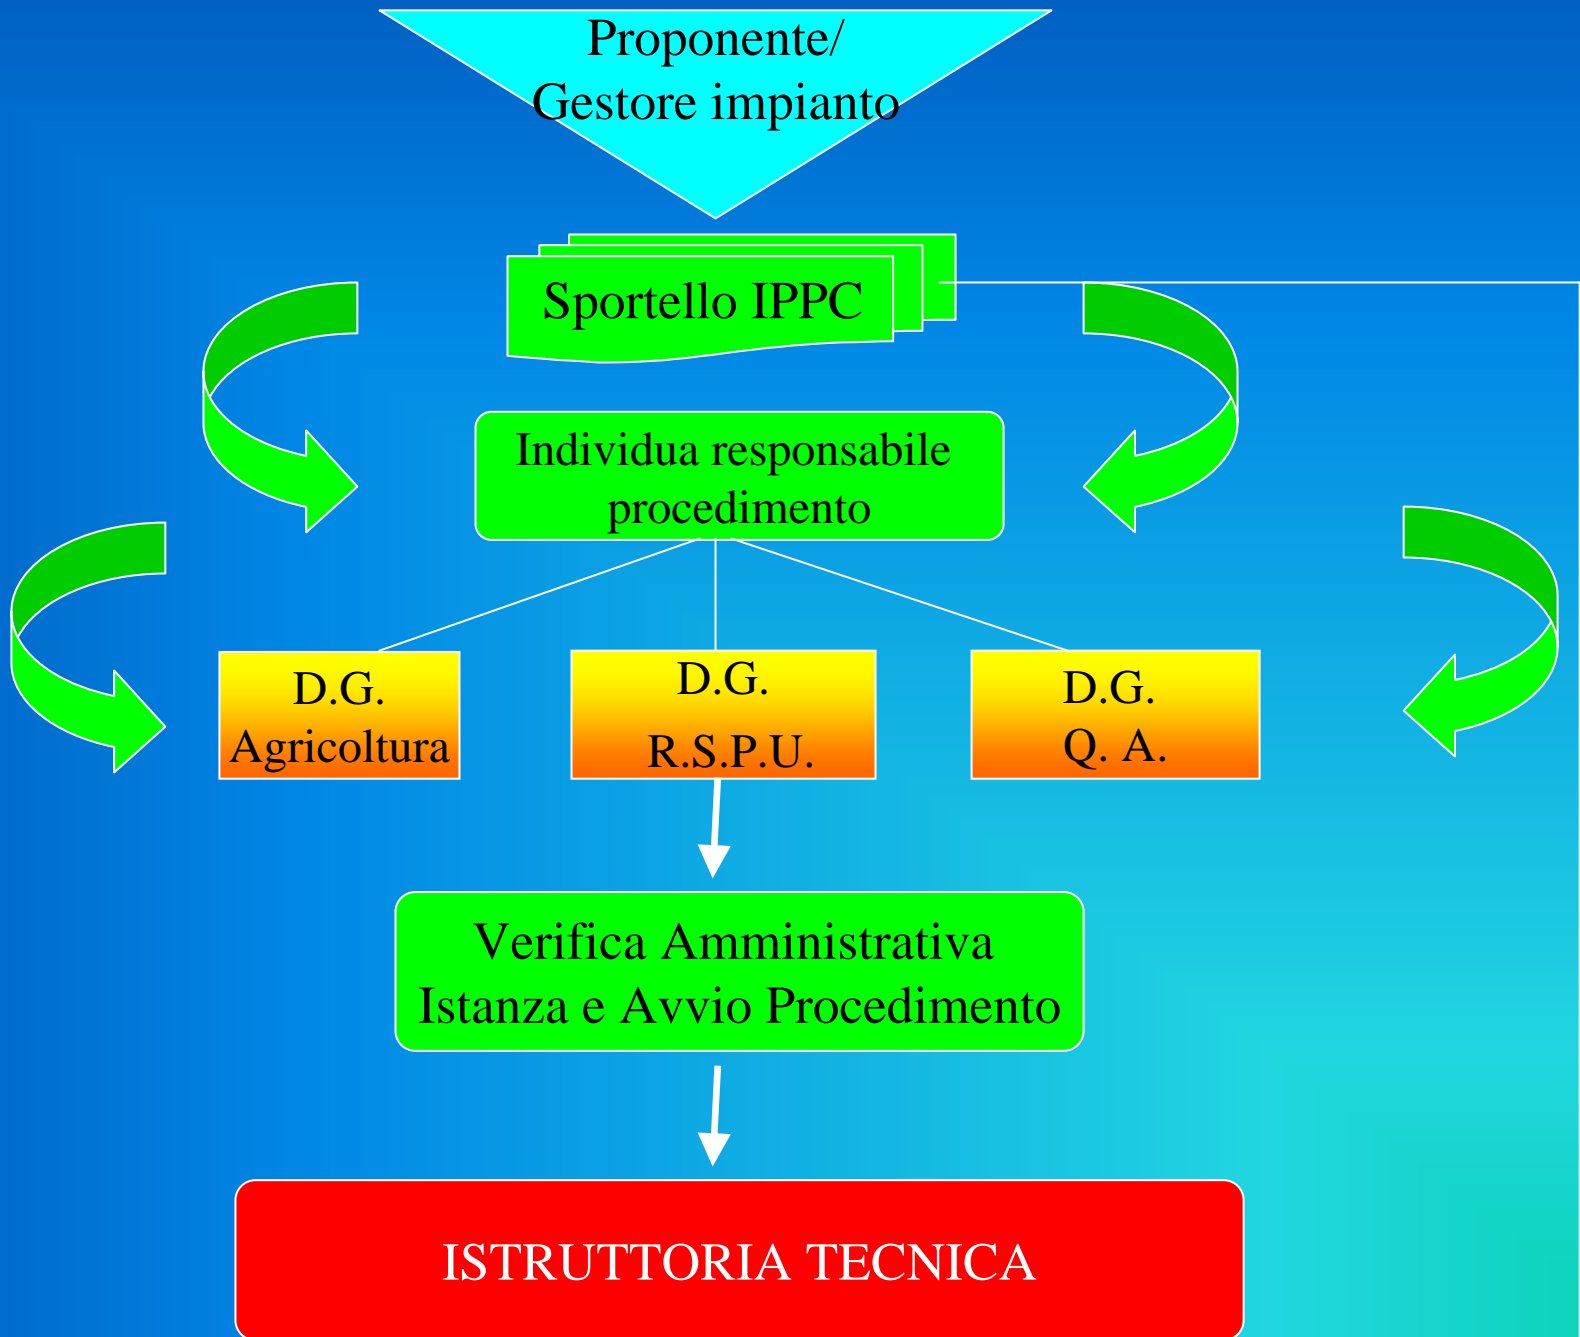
Proponente/
Gestore impianto

Sportello IPPC

Individua responsabile procedimento

D.G.
Agricoltura

D.G.
R.S.P.U.

D.G.
Q. A.

Verifica Amministrativa
Istanza e Avvio Procedimento

ISTRUTTORIA TECNICA